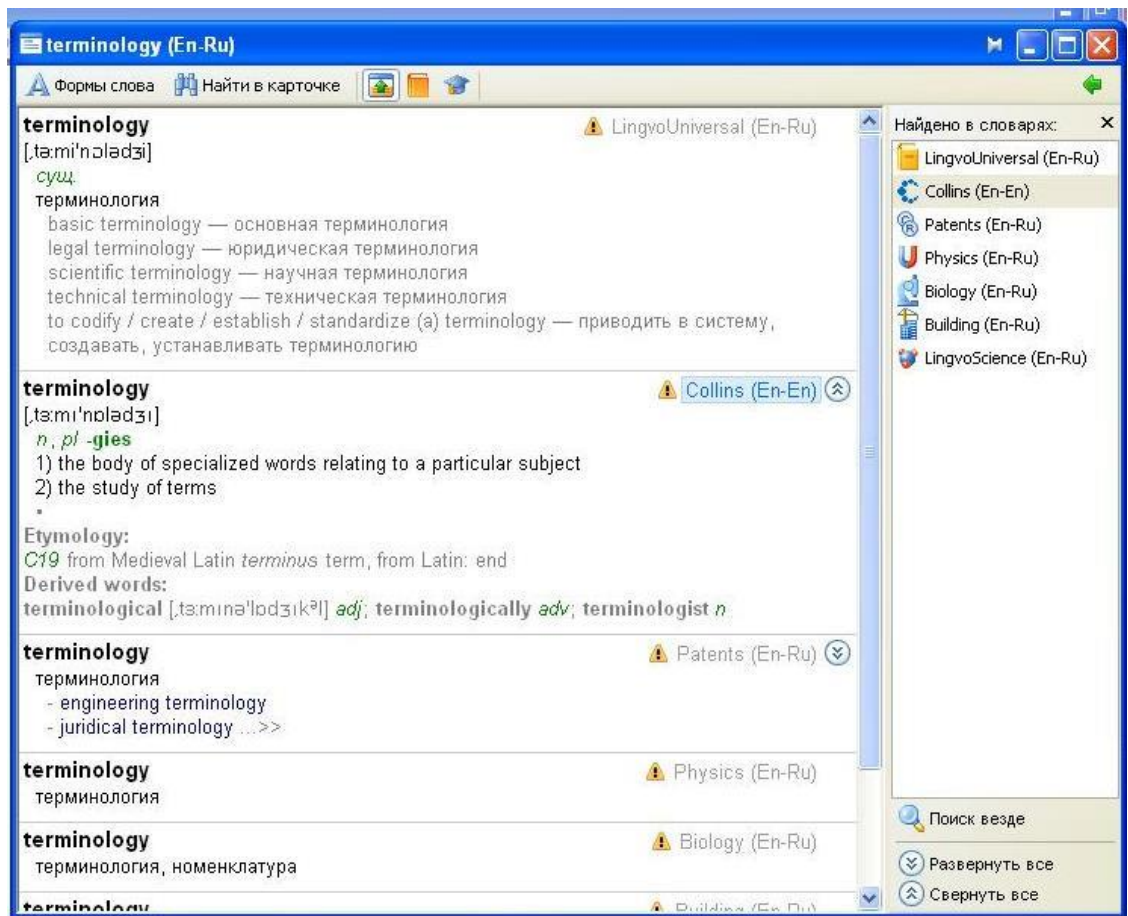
terminology (En-Ru)

Формы слова   Найти в карточке

terminology
LingvoUniversal (En-Ru)
[ˌtɜːmiˈnɔləʤi]
сущ.
терминология
basic terminology — основная терминология
legal terminology — юридическая терминология
scientific terminology — научная терминология
technical terminology — техническая терминология
to codify / create / establish / standardize (a) terminology — приводить в систему, создавать, устанавливать терминологию

terminology
Collins (En-En)
[ˌtɜːmɪˈnɒləʤɪ]
n, pl -gies
1) the body of specialized words relating to a particular subject
2) the study of terms

Etymology:
C19 from Medieval Latin terminus term, from Latin: end
Derived words:
terminological [ˌtɜːmɪnəˈlɒʤɪkᵊl] adj; terminologically adv; terminologist n

terminology
Patents (En-Ru)
терминология
- engineering terminology
- juridical terminology ...>>

terminology
Physics (En-Ru)
терминология

terminology
Biology (En-Ru)
терминология, номенклатура

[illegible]
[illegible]

Найдено в словарях:
LingvoUniversal (En-Ru)
Collins (En-En)
Patents (En-Ru)
Physics (En-Ru)
Biology (En-Ru)
Building (En-Ru)
LingvoScience (En-Ru)

Поиск везде
Развернуть все
Свернуть все